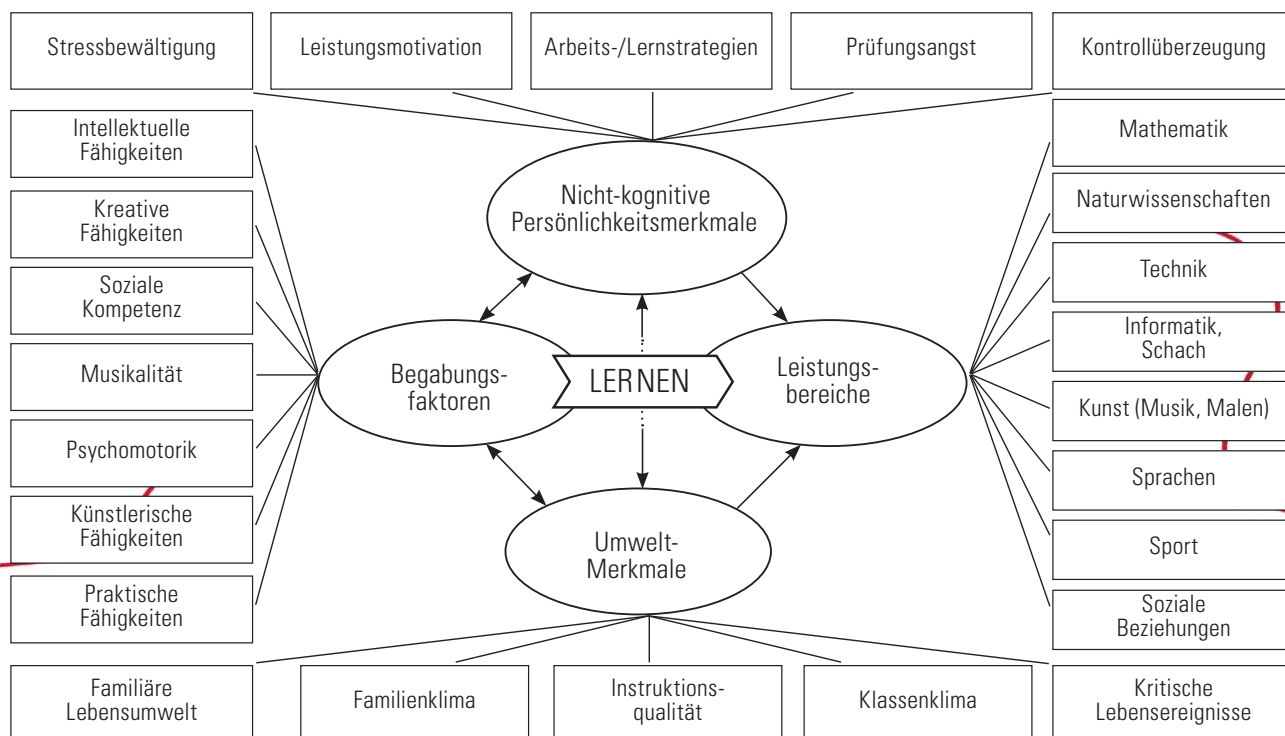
Stressbewältigung

Leistungsmotivation

Arbeits-/Lernstrategien

Prüfungsangst

Kontrollüberzeugung

Intellektuelle Fähigkeiten

Kreative Fähigkeiten

Soziale Kompetenz

Musikalität

Psychomotorik

Künstlerische Fähigkeiten

Praktische Fähigkeiten

Nicht-kognitive Persönlichkeitsmerkmale

Begabungsfaktoren

LERNEN

Leistungsbereiche

Umwelt-Merkmale

Mathematik

Naturwissenschaften

Technik

Informatik, Schach

Kunst (Musik, Malen)

Sprachen

Sport

Soziale Beziehungen

Familiäre Lebensumwelt

Familienklima

Instruktionsqualität

Klassenklima

Kritische Lebensereignisse